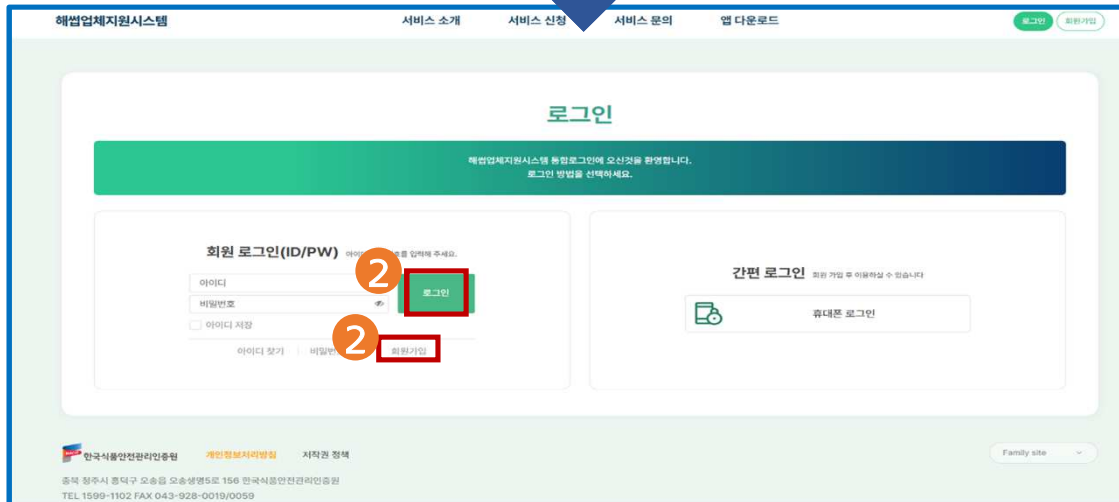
해썹업체지원시스템

서비스 소개 서비스 신청 서비스 문의 앱 다운로드

로그인 회원가입

로그인

해썹업체지원시스템 통합로그인에 오신것을 환영합니다.
로그인 방법을 선택하세요.

회원 로그인(ID/PW) 아이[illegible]를 입력해 주세요.

아이디

비밀번호

로그인

아이디 저장

아이디 찾기 | 비밀번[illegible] 회원가입

2

2

간편 로그인 회원 가입 후 이용하실 수 있습니다

휴대폰 로그인

한국식품안전관리인증원 개인정보처리방침 저작권 정책

Family site

충북 청주시 흥덕구 오송읍 오송생명5로 156 한국식품안전관리인증원
TEL 1599-1102 FAX 043-928-0019/0059